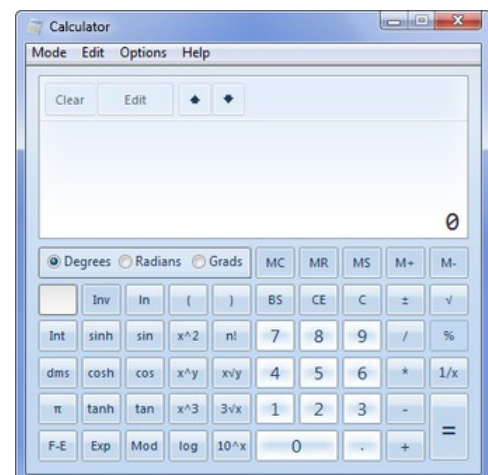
Calculator

Mode Edit Options Help

Clear Edit

0

Degrees Radians Grads

| | | | | | | | | | |
|---|---|---|---|---|---|---|---|---|---|
| | | | | | MC | MR | MS | M+ | M- |
| | Inv | ln | ( | ) | BS | CE | C | ± | √ |
| Int | sinh | sin | x^2 | n! | 7 | 8 | 9 | / | % |
| dms | cosh | cos | x^y | x√y | 4 | 5 | 6 | * | 1/x |
| π | tanh | tan | x^3 | 3√x | 1 | 2 | 3 | - | = |
| F-E | Exp | Mod | log | 10^x | 0 | | . | + | |